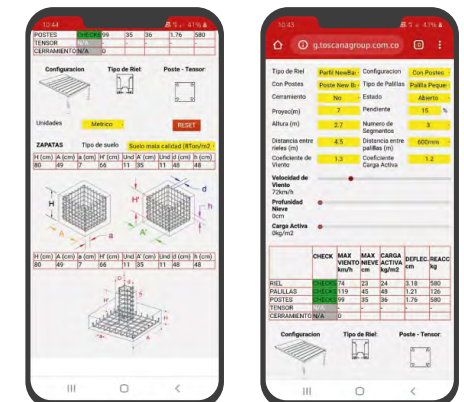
10:44 41%

| POSTES | CHECK | 99 | 35 | 36 | 1.76 | 580 |
|---|---|---|---|---|---|---|
| TENSOR | - | - | - | - | - | - |
| CERRAMIENTO | N/A | 0 | - | - | - | - |

Configuracion Tipo de Riel Poste - Tensor

Unidades Metrico RESET

ZAPATAS Tipo de suelo Suelo mala calidad (8Ton/m2)

| H (cm) | A (cm) | a (cm) | H' (cm) | A' (cm) | Und d | d (cm) | h (cm) |
|---|---|---|---|---|---|---|---|
| 80 | 49 | 7 | 66 | 11 | 35 | 11 | 48 |

H A a H' A' d h

| H (cm) | A (cm) | a (cm) | H' (cm) | A' (cm) | Und d | d (cm) | h (cm) |
|---|---|---|---|---|---|---|---|
| 80 | 49 | 7 | 66 | 11 | 35 | 11 | 48 |

10:43 41%

g.toscanagroup.com.co

| Tipo de Riel | Perfil New Ra | Configuracion | Con Postes |
|---|---|---|---|
| Con Postes | Poste New R | Tipo de Pallilas | Palilla Peque |
| Cerramiento | No | Estado | Abierto |
| Proyecc(m) | 7 | Pendiente | 15 % |
| Altura (m) | 2.7 | Numero de Segmentos | 3 |
| Distancia entre rieles (m) | 4.5 | Distancia entre palillas (m) | 600mm |
| Coeficiente de Viento | 1.3 | Coeficiente Carga Activa | 1.2 |

Velocidad de Viento
72km/h
Profundidad Nieve
0cm
Carga Activa
0kg/m2

| | CHECK | MAX VIENTO km/h | MAX NIEVE cm | CARGA ACTIVA kg/m2 | DEFLEC. cm | REACC kg |
|---|---|---|---|---|---|---|
| RIEL | CHECK | 74 | 23 | 24 | 3.18 | 580 |
| PALILLAS | CHECK | 119 | 45 | 48 | 1.21 | 126 |
| POSTES | CHECK | 99 | 35 | 36 | 1.76 | 580 |
| TENSOR | - | - | - | - | - | - |
| CERRAMIENTO | N/A | 0 | - | - | - | - |

Configuracion Tipo de Riel Poste - Tensor